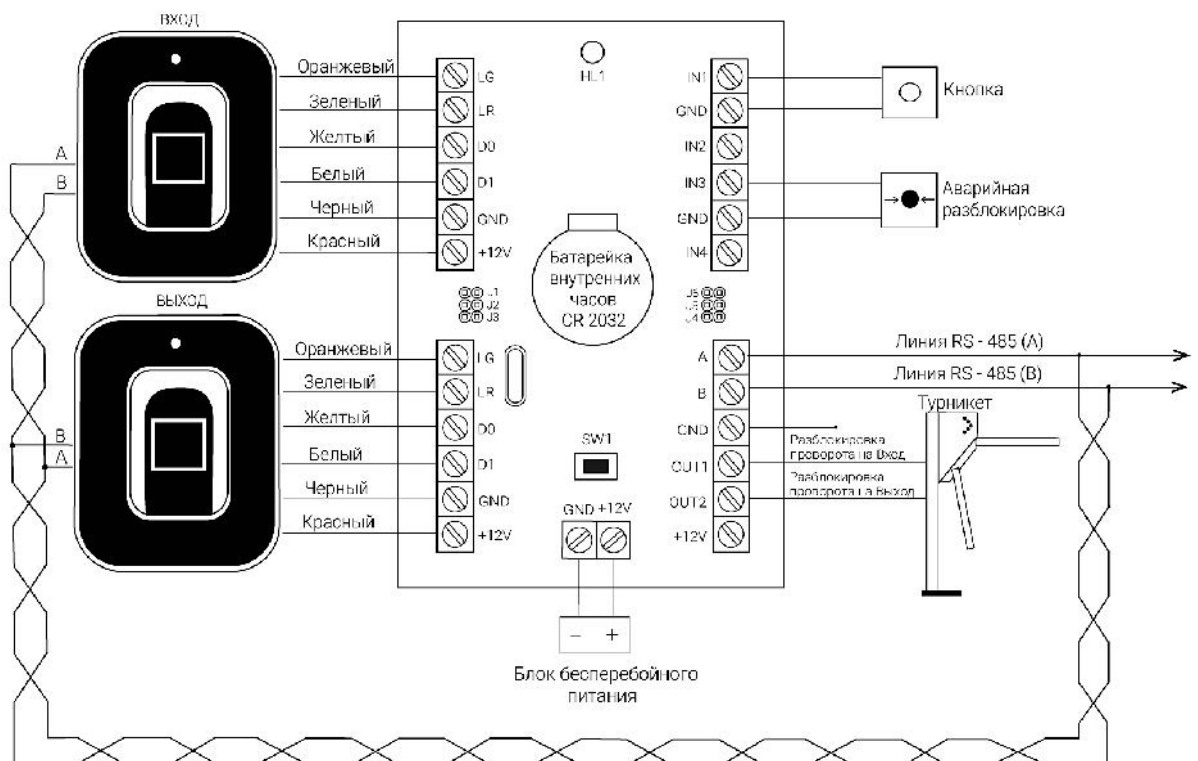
ВХОД

Оранжевый
Зеленый
Желтый
Белый
Черный
Красный

A
B

LG
LR
D0
D1
GND
+12V

HL1

IN1
GND
IN2
IN3
GND
IN4

Кнопка

Аварийная разблокировка

Батарейка внутренних часов CR 2032

J1
J2
J3

J5
J6
J4

ВЫХОД

Оранжевый
Зеленый
Желтый
Белый
Черный
Красный

B
A

LG
LR
D0
D1
GND
+12V

A
B
GND
OUT1
OUT2
+12V

Линия RS - 485 (A)
Линия RS - 485 (B)

Турникет

Разблокировка проворота на Вход
Разблокировка проворота на Выход

SW1

GND +12V

– +

Блок бесперебойного питания